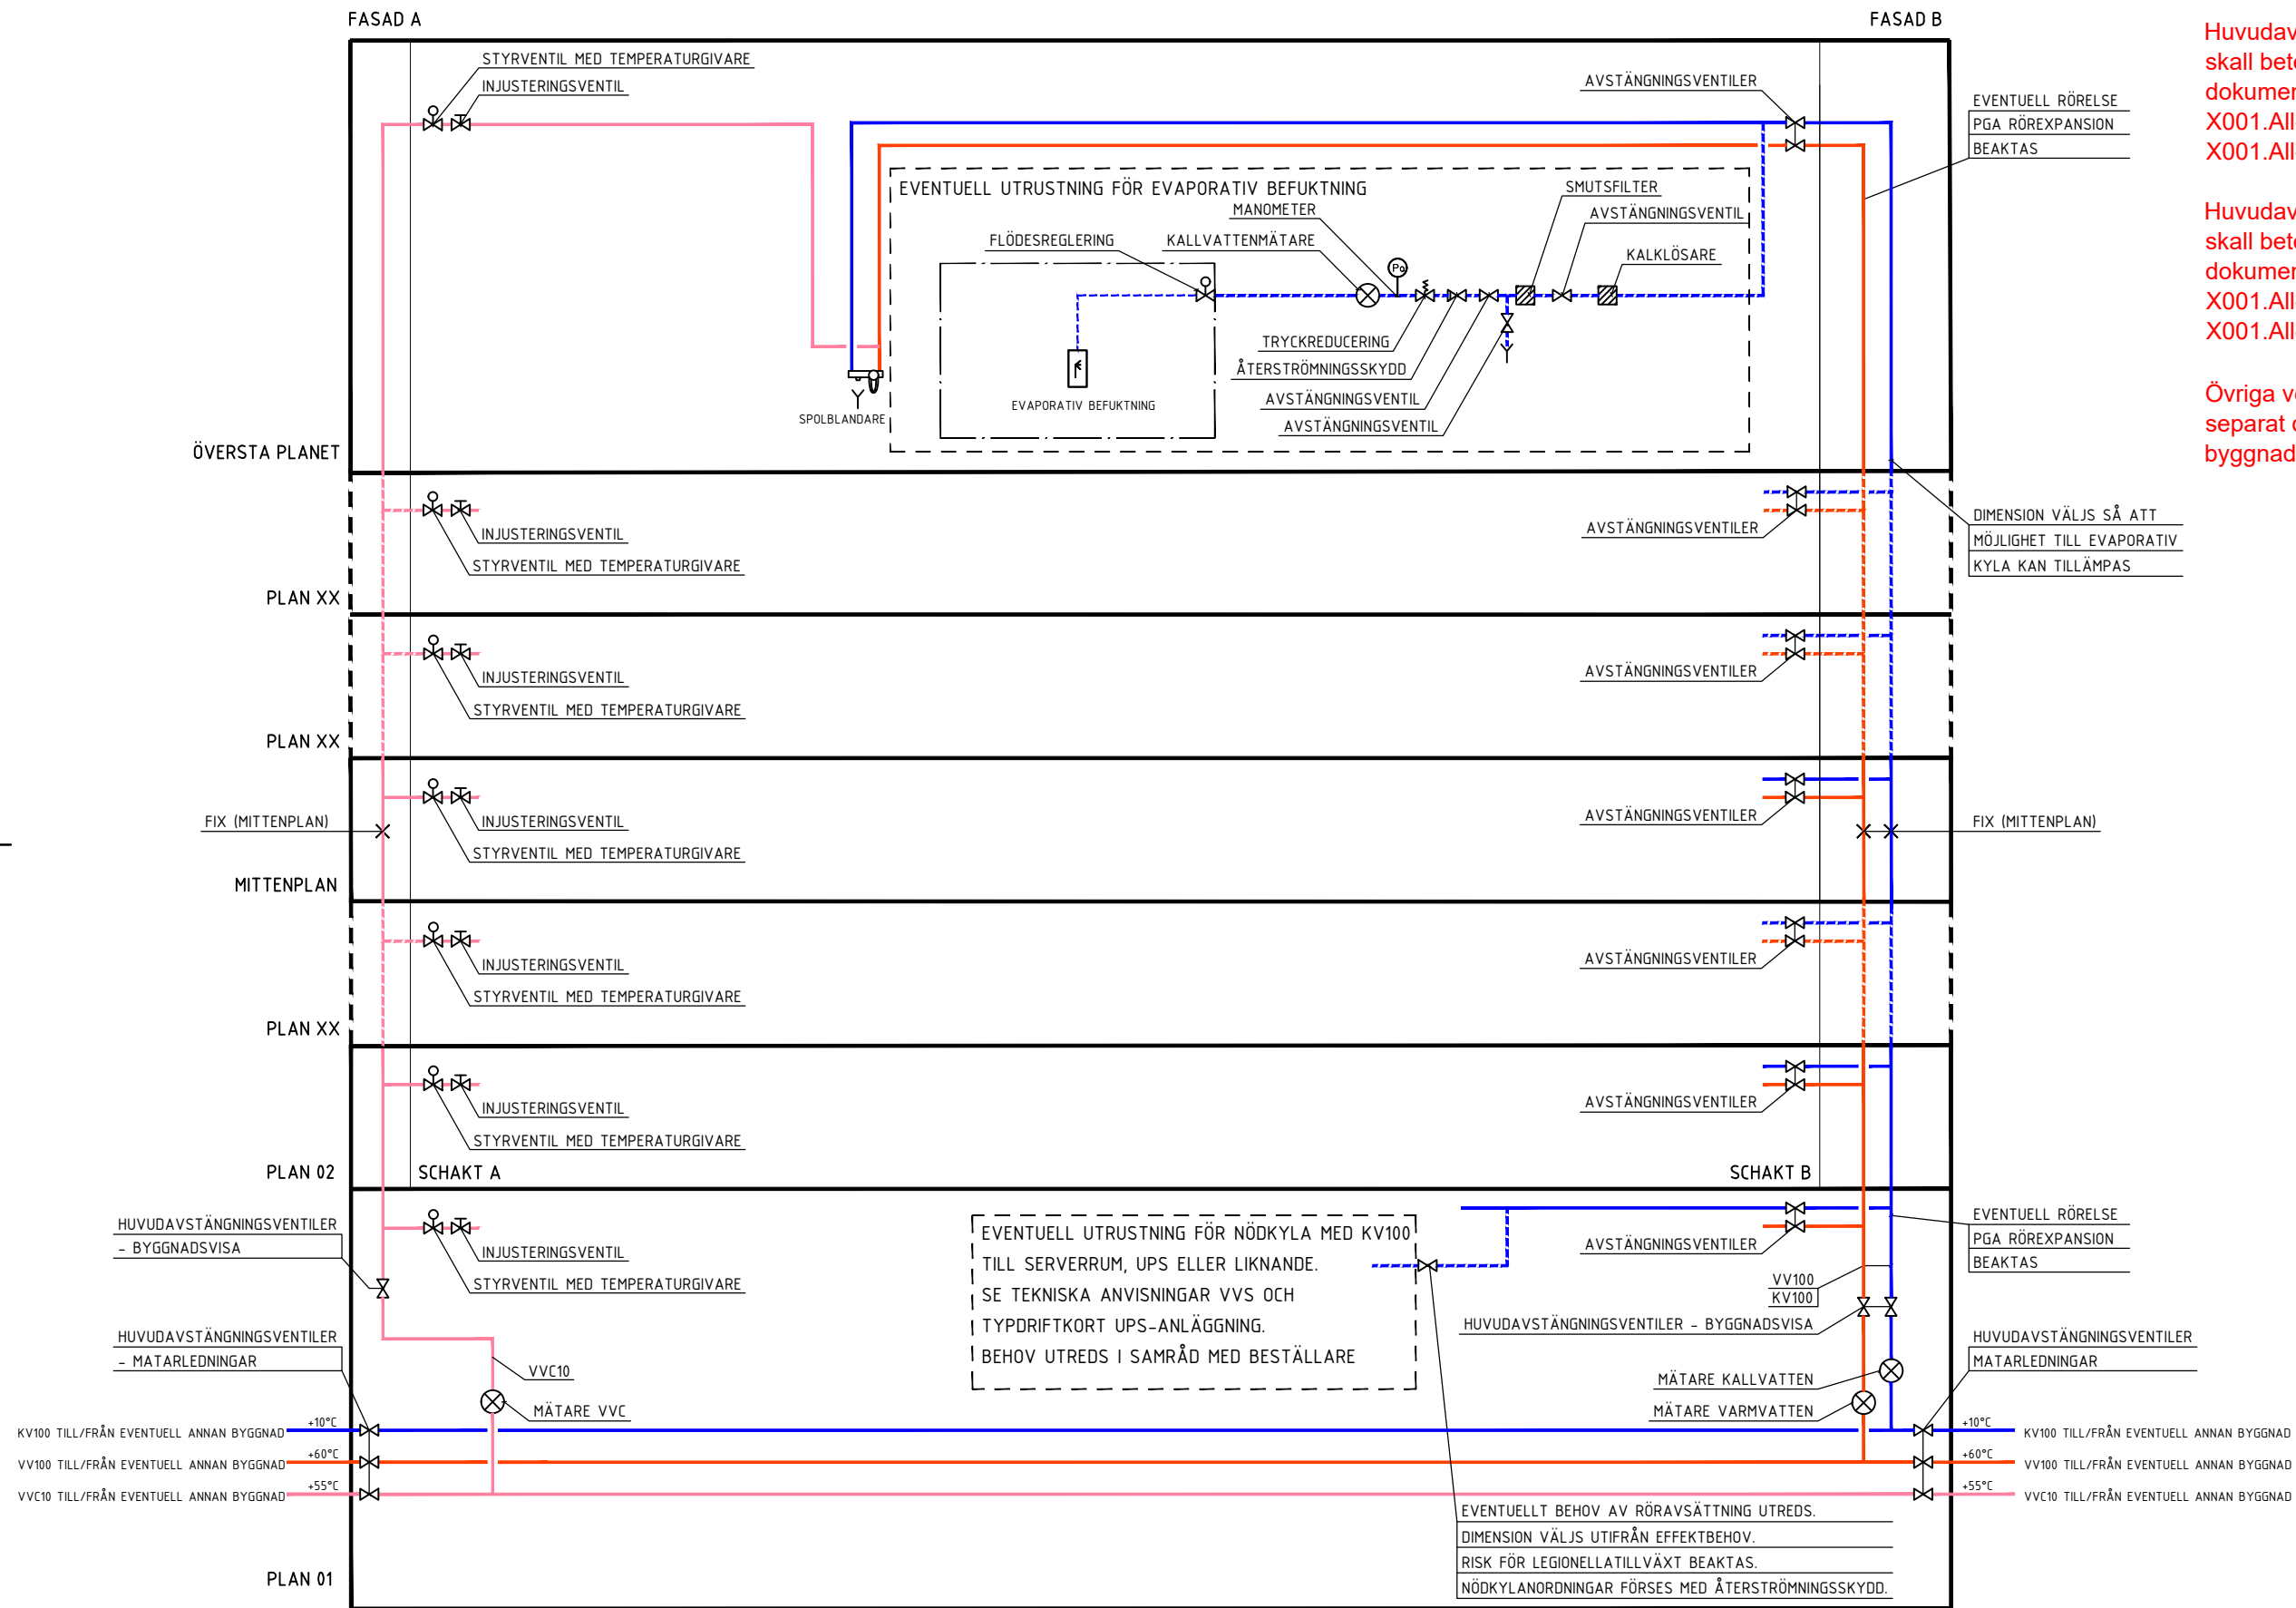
FASAD A

FASAD B

STYRVENTIL MED TEMPERATURGIVARE
INJUSTERINGSVENTIL

AVSTÄNGNINGSVENTILER

EVENTUELL RÖRELSE
PGA RÖREXPANSION
BEAKTAS

EVENTUELL UTRUSTNING FÖR EVAPORATIV BEFUKTNING

SMUTSFILTER
MANOMETER
AVSTÄNGNINGSVENTIL
FLÖDESREGLERING
KALLVATTENMÄTARE
KALKLÖSARE
TRYCKREDUCERING
ÅTERSTRÖMNINGSSKYDD
AVSTÄNGNINGSVENTIL
AVSTÄNGNINGSVENTIL
EVAPORATIV BEFUKTNING
SPOLBLANDARE

ÖVERSTA PLANET

INJUSTERINGSVENTIL
STYRVENTIL MED TEMPERATURGIVARE
AVSTÄNGNINGSVENTILER

DIMENSION VÄLJS SÅ ATT
MÖJLIGHET TILL EVAPORATIV
KYLA KAN TILLÄMPAS

PLAN XX

INJUSTERINGSVENTIL
STYRVENTIL MED TEMPERATURGIVARE
AVSTÄNGNINGSVENTILER

PLAN XX

FIX (MITTENPLAN)
INJUSTERINGSVENTIL
STYRVENTIL MED TEMPERATURGIVARE
AVSTÄNGNINGSVENTILER
FIX (MITTENPLAN)

MITTENPLAN

INJUSTERINGSVENTIL
STYRVENTIL MED TEMPERATURGIVARE
AVSTÄNGNINGSVENTILER

PLAN XX

INJUSTERINGSVENTIL
STYRVENTIL MED TEMPERATURGIVARE
AVSTÄNGNINGSVENTILER

PLAN 02
SCHAKT A
SCHAKT B

HUVUDAVSTÄNGNINGSVENTILER
- BYGGNADSVISA
INJUSTERINGSVENTIL
STYRVENTIL MED TEMPERATURGIVARE

EVENTUELL UTRUSTNING FÖR NÖDKYLA MED KV100
TILL SERVERRUM, UPS ELLER LIKNANDE.
SE TEKNISKA ANVISNINGAR VVS OCH
TYPDRIFTKORT UPS-ANLÄGGNING.
BEHOV UTREDS I SAMRÅD MED BESTÄLLARE

AVSTÄNGNINGSVENTILER
EVENTUELL RÖRELSE
PGA RÖREXPANSION
BEAKTAS
VV100
KV100
HUVUDAVSTÄNGNINGSVENTILER - BYGGNADSVISA

HUVUDAVSTÄNGNINGSVENTILER
- MATARLEDNINGAR
VVC10
MÄTARE VVC

HUVUDAVSTÄNGNINGSVENTILER
MATARLEDNINGAR
MÄTARE KALLVATTEN
MÄTARE VARMVATTEN

KV100 TILL/FRÅN EVENTUELL ANNAN BYGGNAD +10°C
VV100 TILL/FRÅN EVENTUELL ANNAN BYGGNAD +60°C
VVC10 TILL/FRÅN EVENTUELL ANNAN BYGGNAD +55°C

+10°C KV100 TILL/FRÅN EVENTUELL ANNAN BYGGNAD
+60°C VV100 TILL/FRÅN EVENTUELL ANNAN BYGGNAD
+55°C VVC10 TILL/FRÅN EVENTUELL ANNAN BYGGNAD

EVENTUELLT BEHOV AV RÖRAVSÄTTNING UTREDS.
DIMENSION VÄLJS UTIFRÅN EFFEKTBEHOV.
RISK FÖR LEGIONELLATILLVÄXT BEAKTAS.
NÖDKYLANORDNINGAR FÖRSES MED ÅTERSTRÖMNINGSSKYDD.

PLAN 01

Huvudav
skall bet
dokumer
X001.All
X001.All

Huvudav
skall bet
dokumer
X001.All
X001.All

Övriga v
separat
byggnad